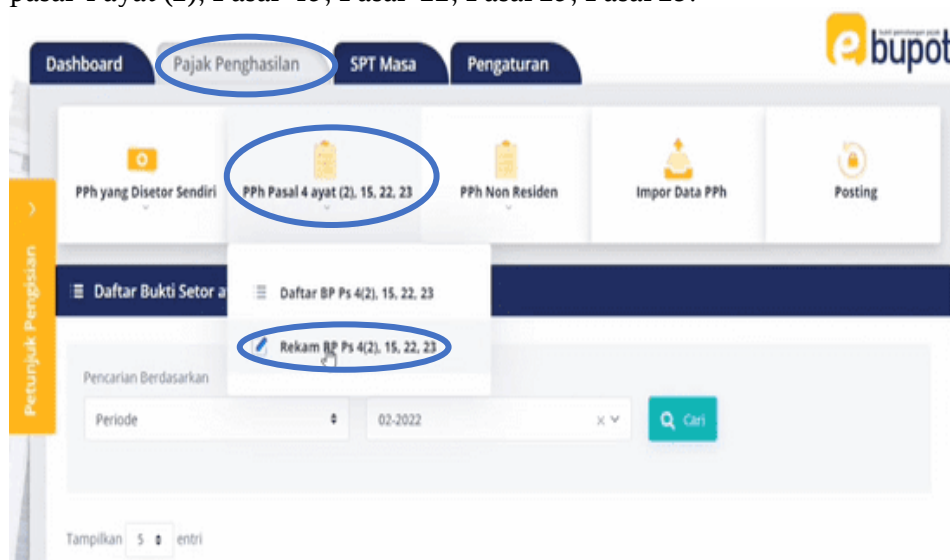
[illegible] 4 ayat (2), Pasal 15, Pasal 22, Pasal 23.

Dashboard
Pajak Penghasilan
SPT Masa
Pengaturan

e bupot

PPh yang Disetor Sendiri
PPh Pasal 4 ayat (2), 15, 22, 23
PPh Non Residen
Impor Data PPh
Posting

Petunjuk Pengisian

Daftar Bukti Setor a

Daftar BP Ps 4(2), 15, 22, 23
Rekam BP Ps 4(2), 15, 22, 23

Pencarian Berdasarkan
Periode
02-2022
Cari

Tampilkan 5 entri